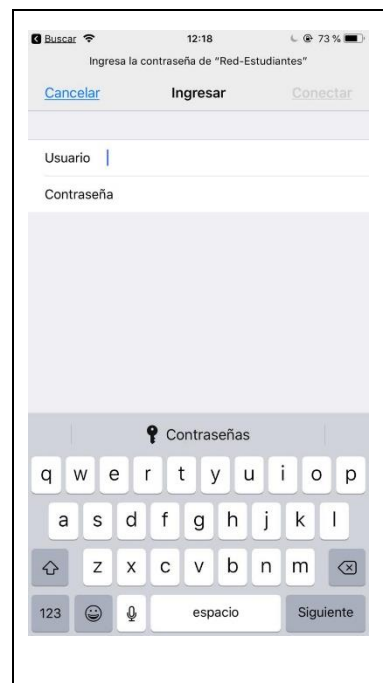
Buscar 12:18 73 %

Ingresa la contraseña de "Red-Estudiantes"

Cancelar Ingresar Conectar

Usuario

Contraseña

Contraseñas

q w e r t y u i o p

a s d f g h j k l

z x c v b n m

123 espacio Siguiente